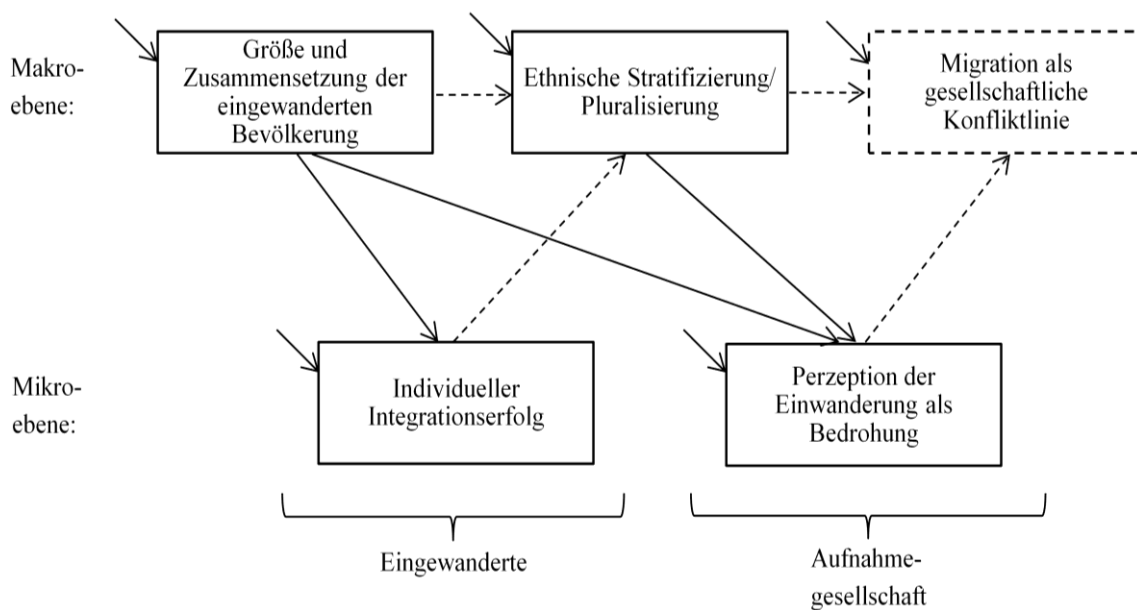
Makroebene:

Größe und Zusammensetzung der eingewanderten Bevölkerung

Ethnische Stratifizierung/ Pluralisierung

Migration als gesellschaftliche Konfliktlinie

Mikroebene:

Individueller Integrationserfolg

Perzeption der Einwanderung als Bedrohung

Eingewanderte

Aufnahmegesellschaft